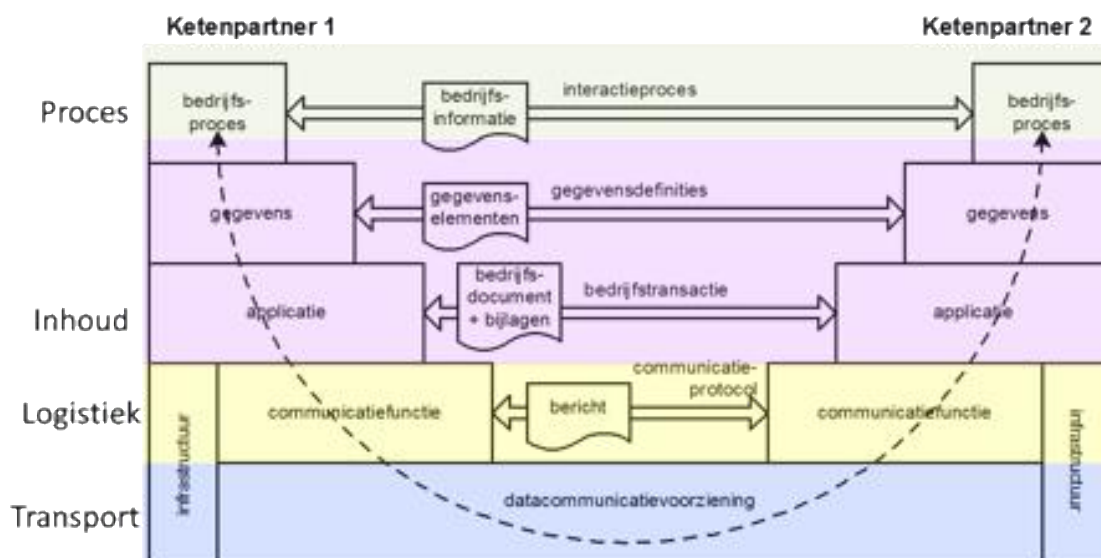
Ketenpartner 1

Ketenpartner 2

Proces

bedrijfsproces

bedrijfsinformatie

interactieproces

bedrijfsproces

gegevens

gegevenselementen

gegevensdefinities

gegevens

Inhoud

applicatie

bedrijfsdocument + bijlagen

bedrijfstransactie

applicatie

Logistiek

infrastructuur

communicatiefunctie

bericht

communicatieprotocol

communicatiefunctie

infrastructuur

Transport

datacommunicatievoorziening